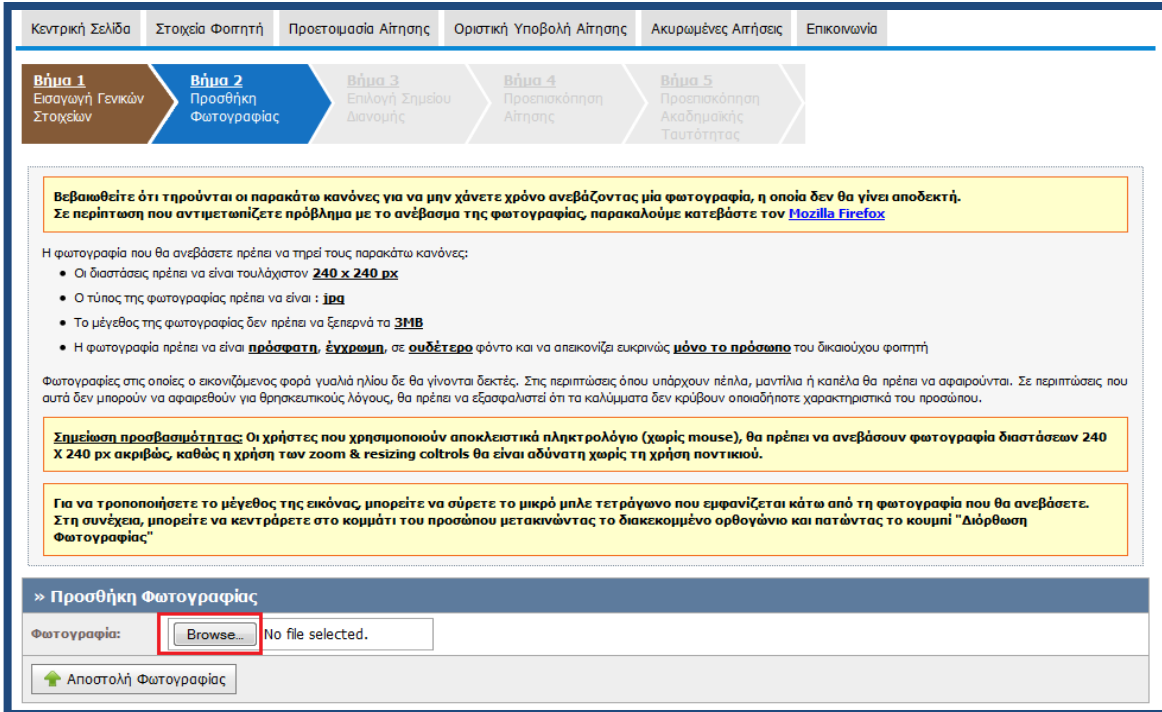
Κεντρική Σελίδα | Στοιχεία Φοιτητή | Προετοιμασία Αίτησης | Οριστική Υποβολή Αίτησης | Ακυρωμένες Αιτήσεις | Επικοινωνία

Βήμα 1
Εισαγωγή Γενικών Στοιχείων

Βήμα 2
Προσθήκη Φωτογραφίας

Βήμα 3
Επιλογή Σημείου Διανομής

Βήμα 4
Προεπισκόπηση Αίτησης

Βήμα 5
Προεπισκόπηση Ακαδημαϊκής Ταυτότητας

Βεβαιωθείτε ότι τηρούνται οι παρακάτω κανόνες για να μην χάνετε χρόνο ανεβάζοντας μία φωτογραφία, η οποία δεν θα γίνει αποδεκτή.
Σε περίπτωση που αντιμετωπίζετε πρόβλημα με το ανέβασμα της φωτογραφίας, παρακαλούμε κατεβάστε τον Mozilla Firefox

Η φωτογραφία που θα ανεβάσετε πρέπει να τηρεί τους παρακάτω κανόνες:
- Οι διαστάσεις πρέπει να είναι τουλάχιστον 240 x 240 px
- Ο τύπος της φωτογραφίας πρέπει να είναι : jpg
- Το μέγεθος της φωτογραφίας δεν πρέπει να ξεπερνά τα 3MB
- Η φωτογραφία πρέπει να είναι πρόσφατη, έγχρωμη, σε ουδέτερο φόντο και να απεικονίζει ευκρινώς μόνο το πρόσωπο του δικαιούχου φοιτητή

Φωτογραφίες στις οποίες ο εικονιζόμενος φορά γυαλιά ηλίου δε θα γίνονται δεκτές. Στις περιπτώσεις όπου υπάρχουν πέπλα, μαντίλια ή καπέλα θα πρέπει να αφαιρούνται. Σε περιπτώσεις που αυτά δεν μπορούν να αφαιρεθούν για θρησκευτικούς λόγους, θα πρέπει να εξασφαλιστεί ότι τα καλύμματα δεν κρύβουν οποιαδήποτε χαρακτηριστικά του προσώπου.

Σημείωση προσβασιμότητας: Οι χρήστες που χρησιμοποιούν αποκλειστικά πληκτρολόγιο (χωρίς mouse), θα πρέπει να ανεβάσουν φωτογραφία διαστάσεων 240 X 240 px ακριβώς, καθώς η χρήση των zoom & resizing coltrols θα είναι αδύνατη χωρίς τη χρήση ποντικιού.

Για να τροποποιήσετε το μέγεθος της εικόνας, μπορείτε να σύρετε το μικρό μπλε τετράγωνο που εμφανίζεται κάτω από τη φωτογραφία που θα ανεβάσετε.
Στη συνέχεια, μπορείτε να κεντράρετε στο κομμάτι του προσώπου μετακινώντας το διακεκομμένο ορθογώνιο και πατώντας το κουμπί "Διόρθωση Φωτογραφίας"

» Προσθήκη Φωτογραφίας

Φωτογραφία: Browse... No file selected.

Αποστολή Φωτογραφίας